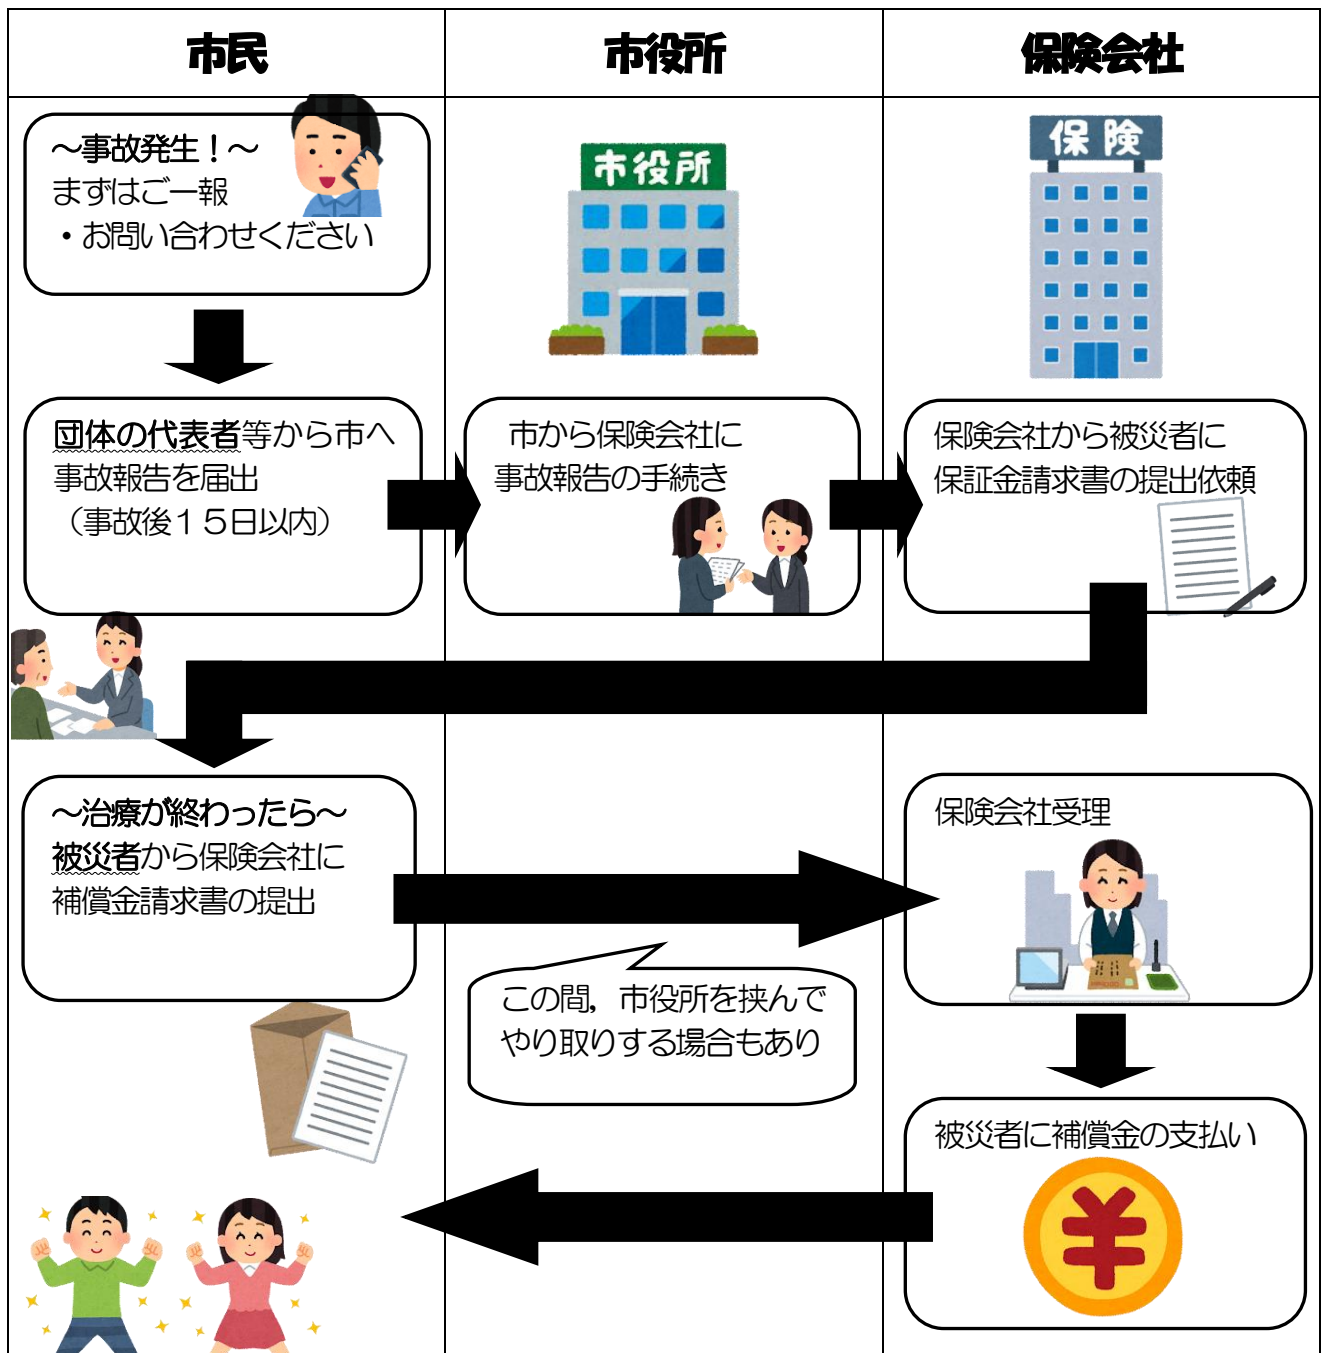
| 市民 | 市役所 | 保険会社 |
|---|---|---|

～事故発生！～
まずはご一報
・お問い合わせください

市役所

保険

団体の代表者等から市へ事故報告を届出
（事故後１５日以内）

市から保険会社に事故報告の手続き

保険会社から被災者に保証金請求書の提出依頼

～治療が終わったら～
被災者から保険会社に補償金請求書の提出

保険会社受理

この間，市役所を挟んでやり取りする場合もあり

被災者に補償金の支払い

¥